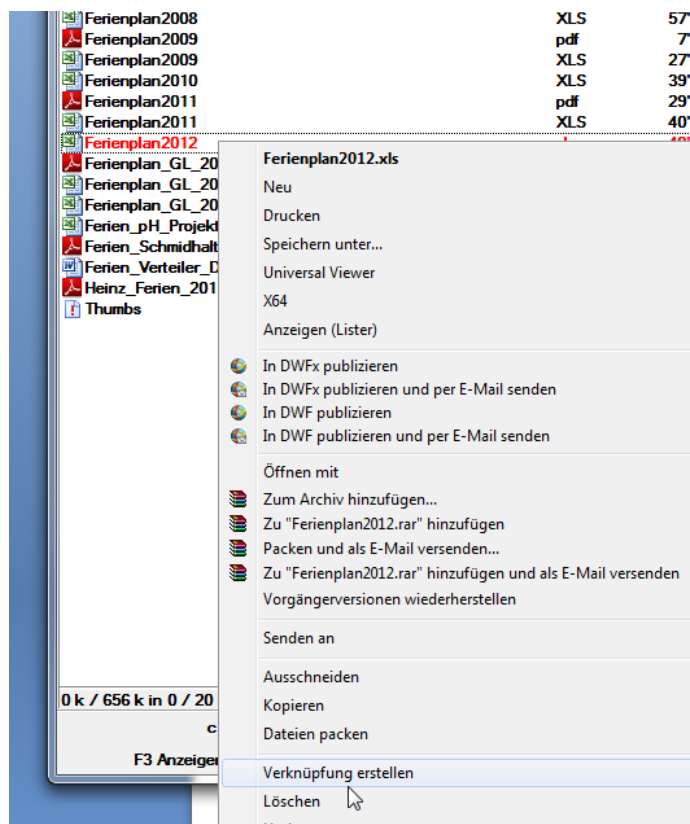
| Ferienplan2008 | XLS | 57' |
|---|---|---|
| Ferienplan2009 | pdf | 7' |
| Ferienplan2009 | XLS | 27' |
| Ferienplan2010 | XLS | 39' |
| Ferienplan2011 | pdf | 29' |
| Ferienplan2011 | XLS | 40' |
| Ferienplan2012 | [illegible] | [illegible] |
| Ferienplan_GL_20 | | |
| Ferienplan_GL_20 | | |
| Ferienplan_GL_20 | | |
| Ferien_pH_Projekt | | |
| Ferien_Schmidhalt | | |
| Ferien_Verteiler_D | | |
| Heinz_Ferien_201 | | |
| Thumbs | | |

Ferienplan2012.xls
Neu
Drucken
Speichern unter...
Universal Viewer
X64
Anzeigen (Lister)

In DWFx publizieren
In DWFx publizieren und per E-Mail senden
In DWF publizieren
In DWF publizieren und per E-Mail senden

Öffnen mit
Zum Archiv hinzufügen...
Zu "Ferienplan2012.rar" hinzufügen
Packen und als E-Mail versenden...
Zu "Ferienplan2012.rar" hinzufügen und als E-Mail versenden
Vorgängerversionen wiederherstellen

Senden an

Ausschneiden
Kopieren
Dateien packen

Verknüpfung erstellen
Löschen

0 k / 656 k in 0 / 20
c
F3 Anzeigen